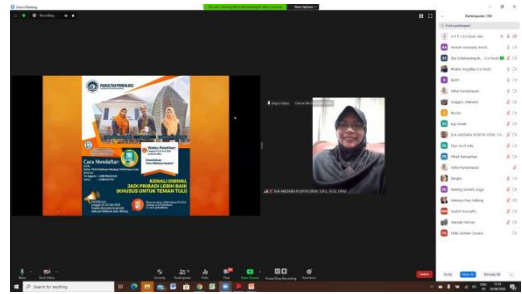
Zoom Meeting

Recording...

Participants (150)

Find a participant

KENALI DIRIMU, JADI PRIBADI LEBIH BAIK (KHUSUS UNTUK TEMAN TULI)

Cara Mendaftar

EVA MEIZARA PUSPITA DEWI, S.PSI., M.SI, PSIKOLOG

Search for anything